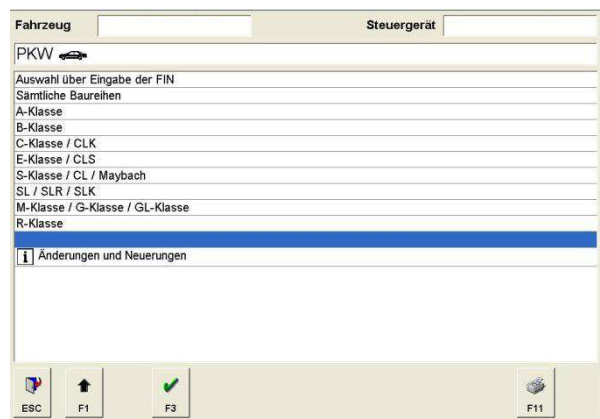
Fahrzeug

Steuergerät

PKW

Auswahl über Eingabe der FIN
Sämtliche Baureihen
A-Klasse
B-Klasse
C-Klasse / CLK
E-Klasse / CLS
S-Klasse / CL / Maybach
SL / SLR / SLK
M-Klasse / G-Klasse / GL-Klasse
R-Klasse

i Änderungen und Neuerungen

ESC F1 F3 F11